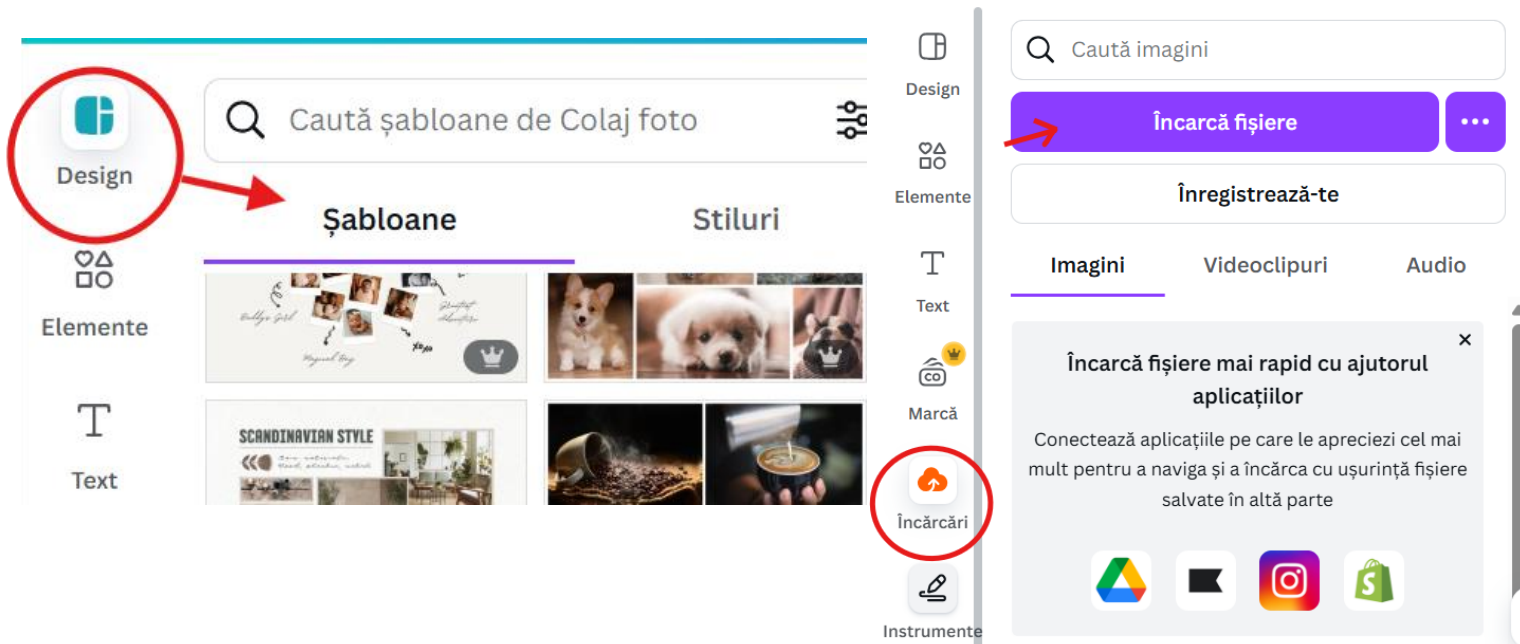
Design

Caută șabloane de Colaj foto

Șabloane

Stiluri

Elemente

Text

SCANDINAVIAN STYLE

Design

Elemente

Text

Marcă

Încărcări

Instrumente

Caută imagini

Încarcă fișiere

•••

Înregistrează-te

Imagini

Videoclipuri

Audio

×

Încarcă fișiere mai rapid cu ajutorul aplicațiilor

Conectează aplicațiile pe care le apreciezi cel mai mult pentru a naviga și a încărca cu ușurință fișiere salvate în altă parte